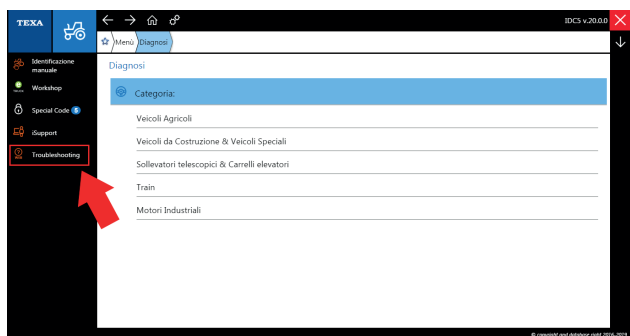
TEXA

IDC5 v.20.0.0

Menù Diagnosi

Identificazione manuale

Workshop

Special Code 5

iSupport

Troubleshooting

Diagnosi

Categoria:

Veicoli Agricoli

Veicoli da Costruzione & Veicoli Speciali

Sollevatori telescopici & Carrelli elevatori

Train

Motori Industriali

© copyright and database right 2016-2024